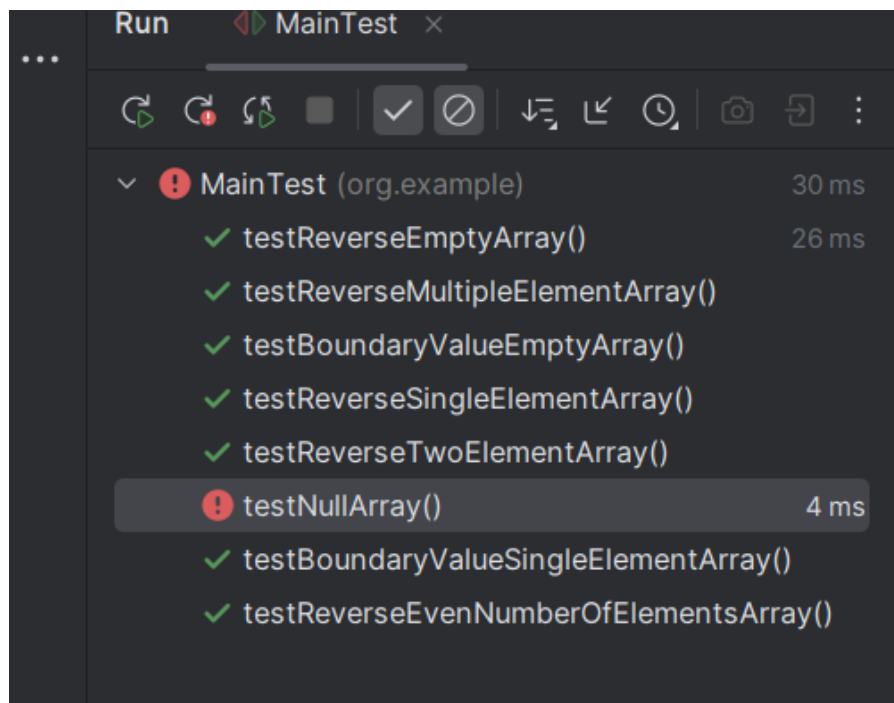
Run MainTest ×

MainTest (org.example) 30 ms
testReverseEmptyArray() 26 ms
testReverseMultipleElementArray()
testBoundaryValueEmptyArray()
testReverseSingleElementArray()
testReverseTwoElementArray()
testNullArray() 4 ms
testBoundaryValueSingleElementArray()
testReverseEvenNumberOfElementsArray()